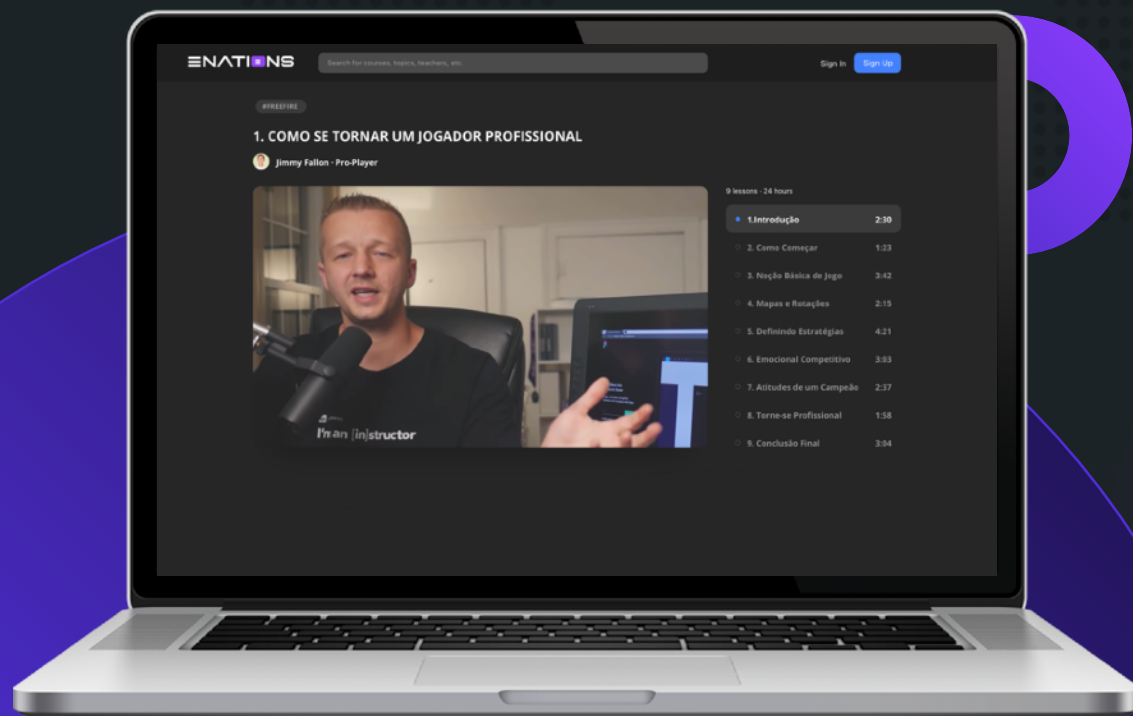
ENATIONS

Search for courses, topics, teachers, etc.

Sign In

Sign Up

#FREEFIRE

1. COMO SE TORNAR UM JOGADOR PROFISSIONAL

Jimmy Fallon · Pro-Player

I'm an [in]structor

9 lessons · 24 hours

| | |
|---|---|
| 1.Introdução | 2:30 |
| 2. Como Começar | 1:23 |
| 3. Noção Básica de Jogo | 3:42 |
| 4. Mapas e Rotações | 2:15 |
| 5. Definindo Estratégias | 4:21 |
| 6. Emocional Competitivo | 3:03 |
| 7. Atitudes de um Campeão | 2:37 |
| 8. Torne-se Profissional | 1:58 |
| 9. Conclusão Final | 3:04 |